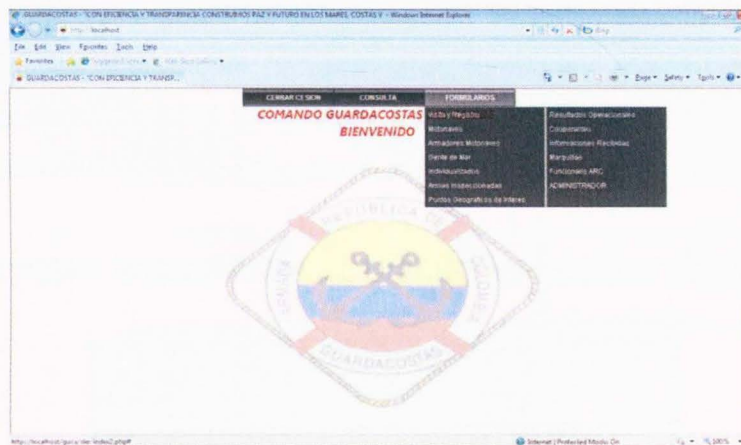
GUARDACOSTAS - "CON EFICIENCIA Y TRANSPARENCIA CONSTRUIMOS PAZ Y FUTURO EN LOS MARES, COSTAS Y ... - Windows Internet Explorer

http://localhost

File Edit View Favorites Tools Help

Favorites

GUARDACOSTAS - "CON EFICIENCIA Y TRANSP...

Page ▾ Safety ▾ Tools ▾

CERRAR CESION CONSULTA FORMULARIOS

COMANDO GUARDACOSTAS
BIENVENIDO

Visita y Registro
Motonaves
Artefactos Motorizados
Gente de Mar
Individualizados
Armas Inspeccionadas
Puntos Geograficos de Interes

Resultados Operacionales
Cooperantes
Informaciones Recibidas
Marquillas
Funcionario ARC
ADMINISTRADOR

REPUBLICA DE COLOMBIA
ARMADA
GUARDACOSTAS

http://localhost/guia/der/index2.php#

Internet | Protected Mode: On

100%